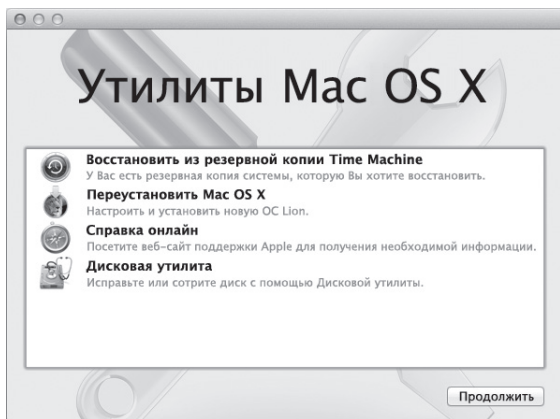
Утилиты Mac OS X

Восстановить из резервной копии Time Machine
У Вас есть резервная копия системы, которую Вы хотите восстановить.

Переустановить Mac OS X
Настроить и установить новую ОС Lion.

Справка онлайн
Посетите веб-сайт поддержки Apple для получения необходимой информации.

Дисковая утилита
Исправьте или сотрите диск с помощью Дисковой утилиты.

Продолжить